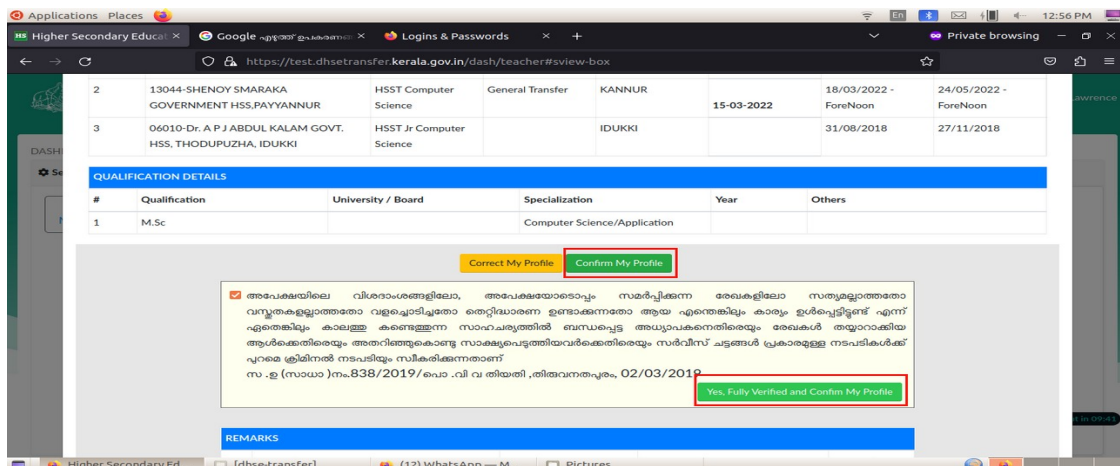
Applications Places

12:56 PM

Higher Secondary Educat ×
Google എന്ത് ഉപകരണ ×
Logins & Passwords ×
+
Private browsing

https://test.dhsetransfer.kerala.gov.in/dash/teacher#sview-box

| 2 | 13044-SHENOY SMARAKA GOVERNMENT HSS,PAYYANNUR | HSST Computer Science | General Transfer | KANNUR | 15-03-2022 | 18/03/2022 - ForeNoon | 24/05/2022 - ForeNoon |
|---|---|---|---|---|---|---|---|
| 3 | 06010-Dr. A P J ABDUL KALAM GOVT. HSS, THODUPUZHA, IDUKKI | HSST Jr Computer Science | | IDUKKI | | 31/08/2018 | 27/11/2018 |

QUALIFICATION DETAILS

| # | Qualification | University / Board | Specialization | Year | Others |
|---|---|---|---|---|---|
| 1 | M.Sc | | Computer Science/Application | | |

Correct My Profile
Confirm My Profile

അപേക്ഷയിലെ വിശദാംശങ്ങളിലോ, അപേക്ഷയോടൊപ്പം സമർപ്പിക്കുന്ന രേഖകളിലോ സത്യമല്ലാത്തതോ വസ്തുതകളല്ലാത്തതോ വളച്ചൊടിച്ചതോ തെറ്റിദ്ധാരണ ഉണ്ടാക്കുന്നതോ ആയ എന്തെങ്കിലും കാര്യം ഉൾപ്പെട്ടിട്ടുണ്ട് എന്ന് ഏതെങ്കിലും കാലത്തു കണ്ടെത്തുന്ന സാഹചര്യത്തിൽ ബന്ധപ്പെട്ട അധ്യാപകനെതിരെയും രേഖകൾ തയ്യാറാക്കിയ ആൾക്കെതിരെയും അതറിഞ്ഞുകൊണ്ട സാക്ഷ്യപ്പെടുത്തിയവർക്കെതിരെയും സർവീസ് ചട്ടങ്ങൾ പ്രകാരമുള്ള നടപടികൾക്ക് പുറമെ ക്രിമിനൽ നടപടിയും സ്വീകരിക്കുന്നതാണ്
സ.ഉ (സാധാ )നം.838/2019/പൊ .വി വ തിയതി ,തിരുവനന്തപുരം, 02/03/2019

Yes, Fully Verified and Confirm My Profile

REMARKS

Higher Secondary Ed
[dhse-transfer]
(12) WhatsApp — M
Pictures